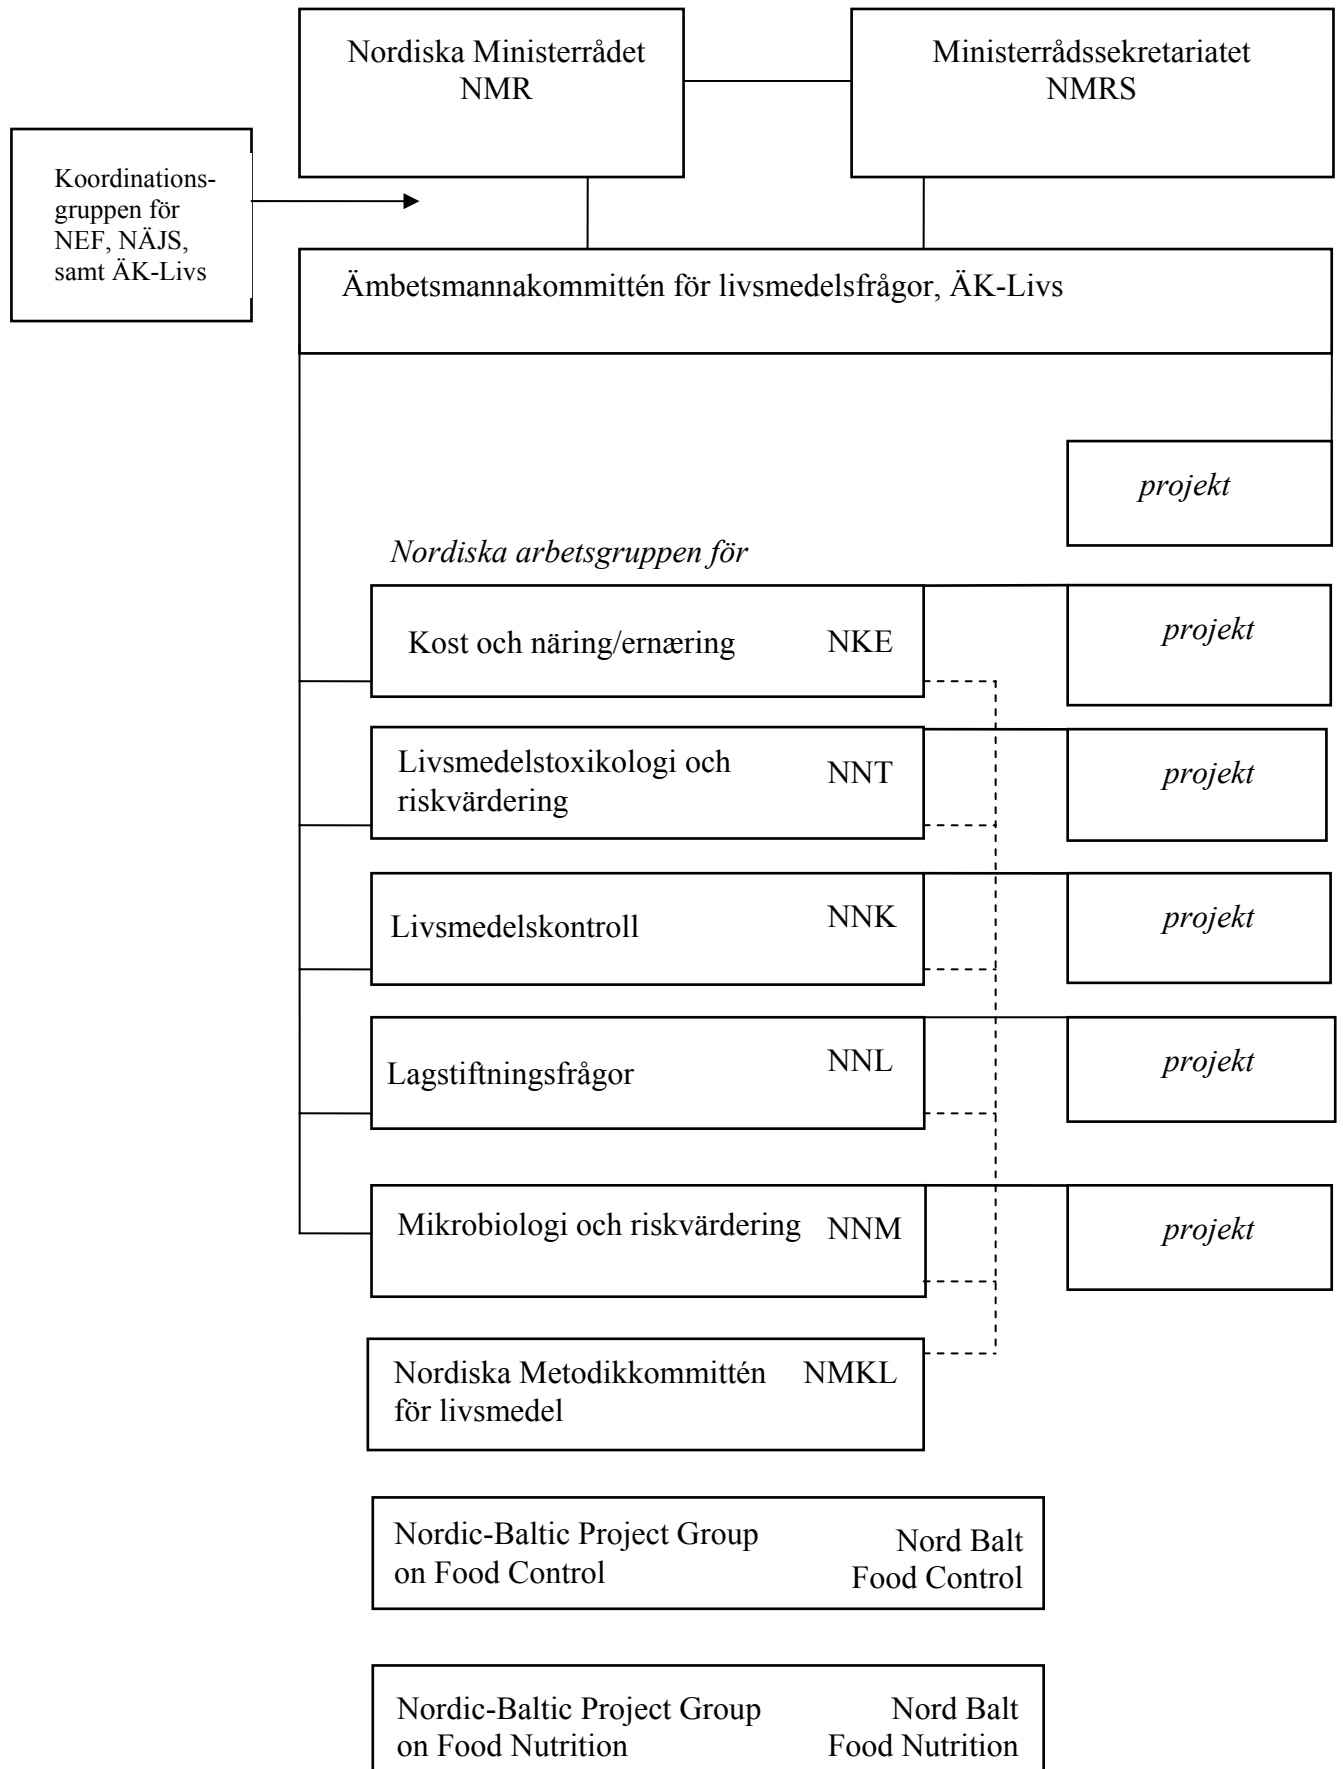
Nordiska Ministerrådet
NMR

Ministerrådssekretariatet
NMRS

Koordinationsgruppen för NEF, NÄJS, samt ÄK-Livs

Ämbetsmannakommittén för livsmedelsfrågor, ÄK-Livs

*projekt*

*Nordiska arbetsgruppen för*

Kost och näring/ernæring NKE

*projekt*

Livsmedelstoxikologi och riskvärdering NNT

*projekt*

Livsmedelskontroll NNK

*projekt*

Lagstiftningsfrågor NNL

*projekt*

Mikrobiologi och riskvärdering NNM

*projekt*

Nordiska Metodikkommittén för livsmedel NMKL

Nordic-Baltic Project Group on Food Control

Nord Balt Food Control

Nordic-Baltic Project Group on Food Nutrition

Nord Balt Food Nutrition